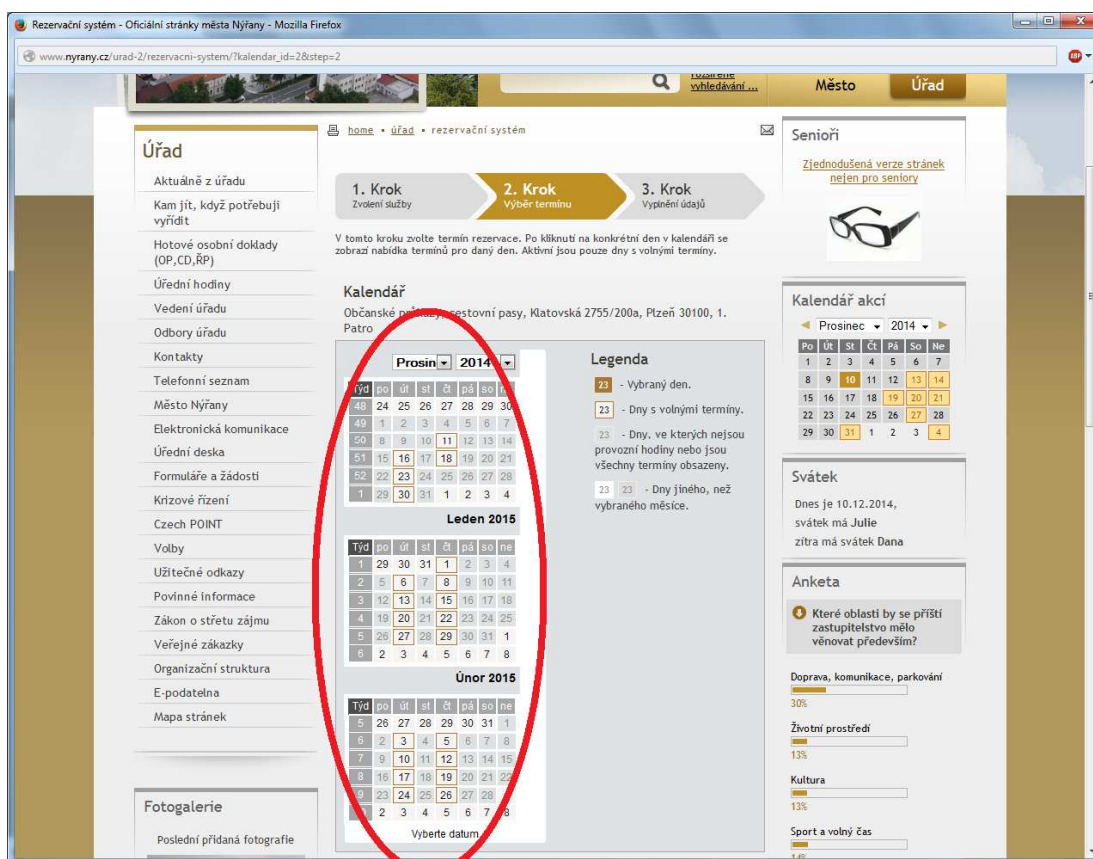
Rezervační systém - Oficiální stránky města Nýřany - Mozilla Firefox

www.nyrany.cz/urad-2/rezervacni-system/?kalendar_id=2&step=2

rozšířené vyhledávání ...

Město Úřad

home • úřad • rezervační systém

Úřad

Aktuálně z úřadu
Kam jít, když potřebuji vyřídit
Hotové osobní doklady (OP,CD,ŘP)
Úřední hodiny
Vedení úřadu
Odbory úřadu
Kontakty
Telefonní seznam
Město Nýřany
Elektronická komunikace
Úřední deska
Formuláře a žádosti
Krizové řízení
Czech POINT
Volby
Užitečné odkazy
Povinné informace
Zákon o střetu zájmu
Veřejné zakázky
Organizační struktura
E-podatelna
Mapa stránek

Fotogalerie

Poslední přidaná fotografie

1. Krok
Zvolení služby

2. Krok
Výběr termínu

3. Krok
Vyplnění údajů

V tomto kroku zvolte termín rezervace. Po kliknutí na konkrétní den v kalendáři se zobrazí nabídka termínů pro daný den. Aktivní jsou pouze dny s volnými termíny.

Kalendář

Občanské průkazy, cestovní pasy, Klatovská 2755/200a, Plzeň 30100, 1. Patro

Prosin 2014

| Týd | po | út | st | čt | pá | so | ne |
|---|---|---|---|---|---|---|---|
| 48 | 24 | 25 | 26 | 27 | 28 | 29 | 30 |
| 49 | 1 | 2 | 3 | 4 | 5 | 6 | 7 |
| 50 | 8 | 9 | 10 | 11 | 12 | 13 | 14 |
| 51 | 15 | 16 | 17 | 18 | 19 | 20 | 21 |
| 52 | 22 | 23 | 24 | 25 | 26 | 27 | 28 |
| 1 | 29 | 30 | 31 | 1 | 2 | 3 | 4 |

Leden 2015

| Týd | po | út | st | čt | pá | so | ne |
|---|---|---|---|---|---|---|---|
| 1 | 29 | 30 | 31 | 1 | 2 | 3 | 4 |
| 2 | 5 | 6 | 7 | 8 | 9 | 10 | 11 |
| 3 | 12 | 13 | 14 | 15 | 16 | 17 | 18 |
| 4 | 19 | 20 | 21 | 22 | 23 | 24 | 25 |
| 5 | 26 | 27 | 28 | 29 | 30 | 31 | 1 |
| 6 | 2 | 3 | 4 | 5 | 6 | 7 | 8 |

Únor 2015

| Týd | po | út | st | čt | pá | so | ne |
|---|---|---|---|---|---|---|---|
| 5 | 26 | 27 | 28 | 29 | 30 | 31 | 1 |
| 6 | 2 | 3 | 4 | 5 | 6 | 7 | 8 |
| 7 | 9 | 10 | 11 | 12 | 13 | 14 | 15 |
| 8 | 16 | 17 | 18 | 19 | 20 | 21 | 22 |
| 9 | 23 | 24 | 25 | 26 | 27 | 28 | |
| | 2 | 3 | 4 | 5 | 6 | 7 | 8 |

Vyberte datum

Legenda

23 - Vybraný den.
23 - Dny s volnými termíny.
23 - Dny, ve kterých nejsou provozní hodiny nebo jsou všechny termíny obsazeny.
23 23 - Dny jiného, než vybraného měsíce.

Senioři

Zjednodušená verze stránek nejen pro seniory

Kalendář akcí

Prosinec 2014

| Po | Út | St | Čt | Pá | So | Ne |
|---|---|---|---|---|---|---|
| 1 | 2 | 3 | 4 | 5 | 6 | 7 |
| 8 | 9 | 10 | 11 | 12 | 13 | 14 |
| 15 | 16 | 17 | 18 | 19 | 20 | 21 |
| 22 | 23 | 24 | 25 | 26 | 27 | 28 |
| 29 | 30 | 31 | 1 | 2 | 3 | 4 |

Svátek

Dnes je 10.12.2014, svátek má Julie
zítra má svátek Dana

Anketa

Které oblasti by se příští zastupitelstvo mělo věnovat především?

Doprava, komunikace, parkování
30%
Životní prostředí
13%
Kultura
13%
Sport a volný čas
14%